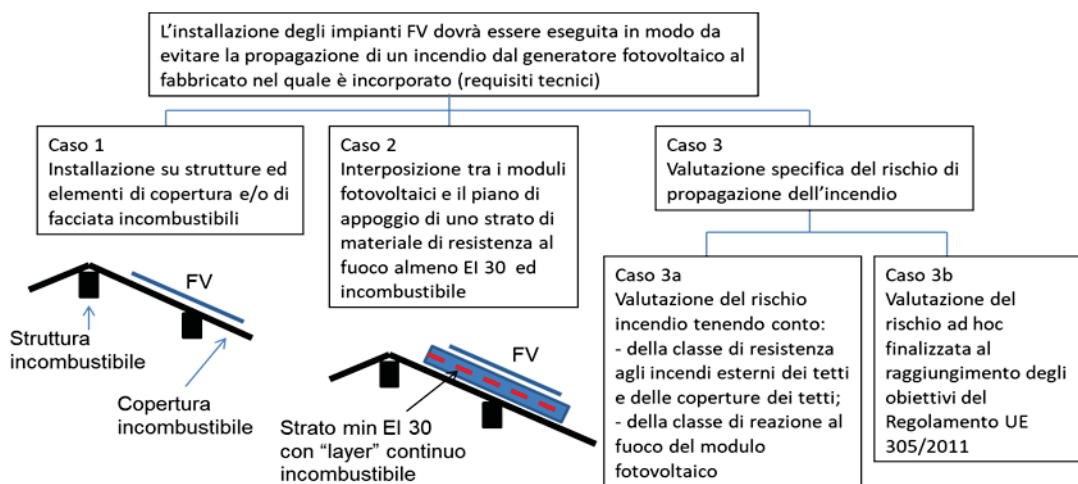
L'installazione degli impianti FV dovrà essere eseguita in modo da evitare la propagazione di un incendio dal generatore fotovoltaico al fabbricato nel quale è incorporato (requisiti tecnici)

Caso 1
Installazione su strutture ed elementi di copertura e/o di facciata incombustibili

FV

Struttura incombustibile

Copertura incombustibile

Caso 2
Interposizione tra i moduli fotovoltaici e il piano di appoggio di uno strato di materiale di resistenza al fuoco almeno EI 30 ed incombustibile

FV

Strato min EI 30 con "layer" continuo incombustibile

Caso 3
Valutazione specifica del rischio di propagazione dell'incendio

Caso 3a
Valutazione del rischio incendio tenendo conto:
- della classe di resistenza agli incendi esterni dei tetti e delle coperture dei tetti;
- della classe di reazione al fuoco del modulo fotovoltaico

Caso 3b
Valutazione del rischio ad hoc finalizzata al raggiungimento degli obiettivi del Regolamento UE 305/2011